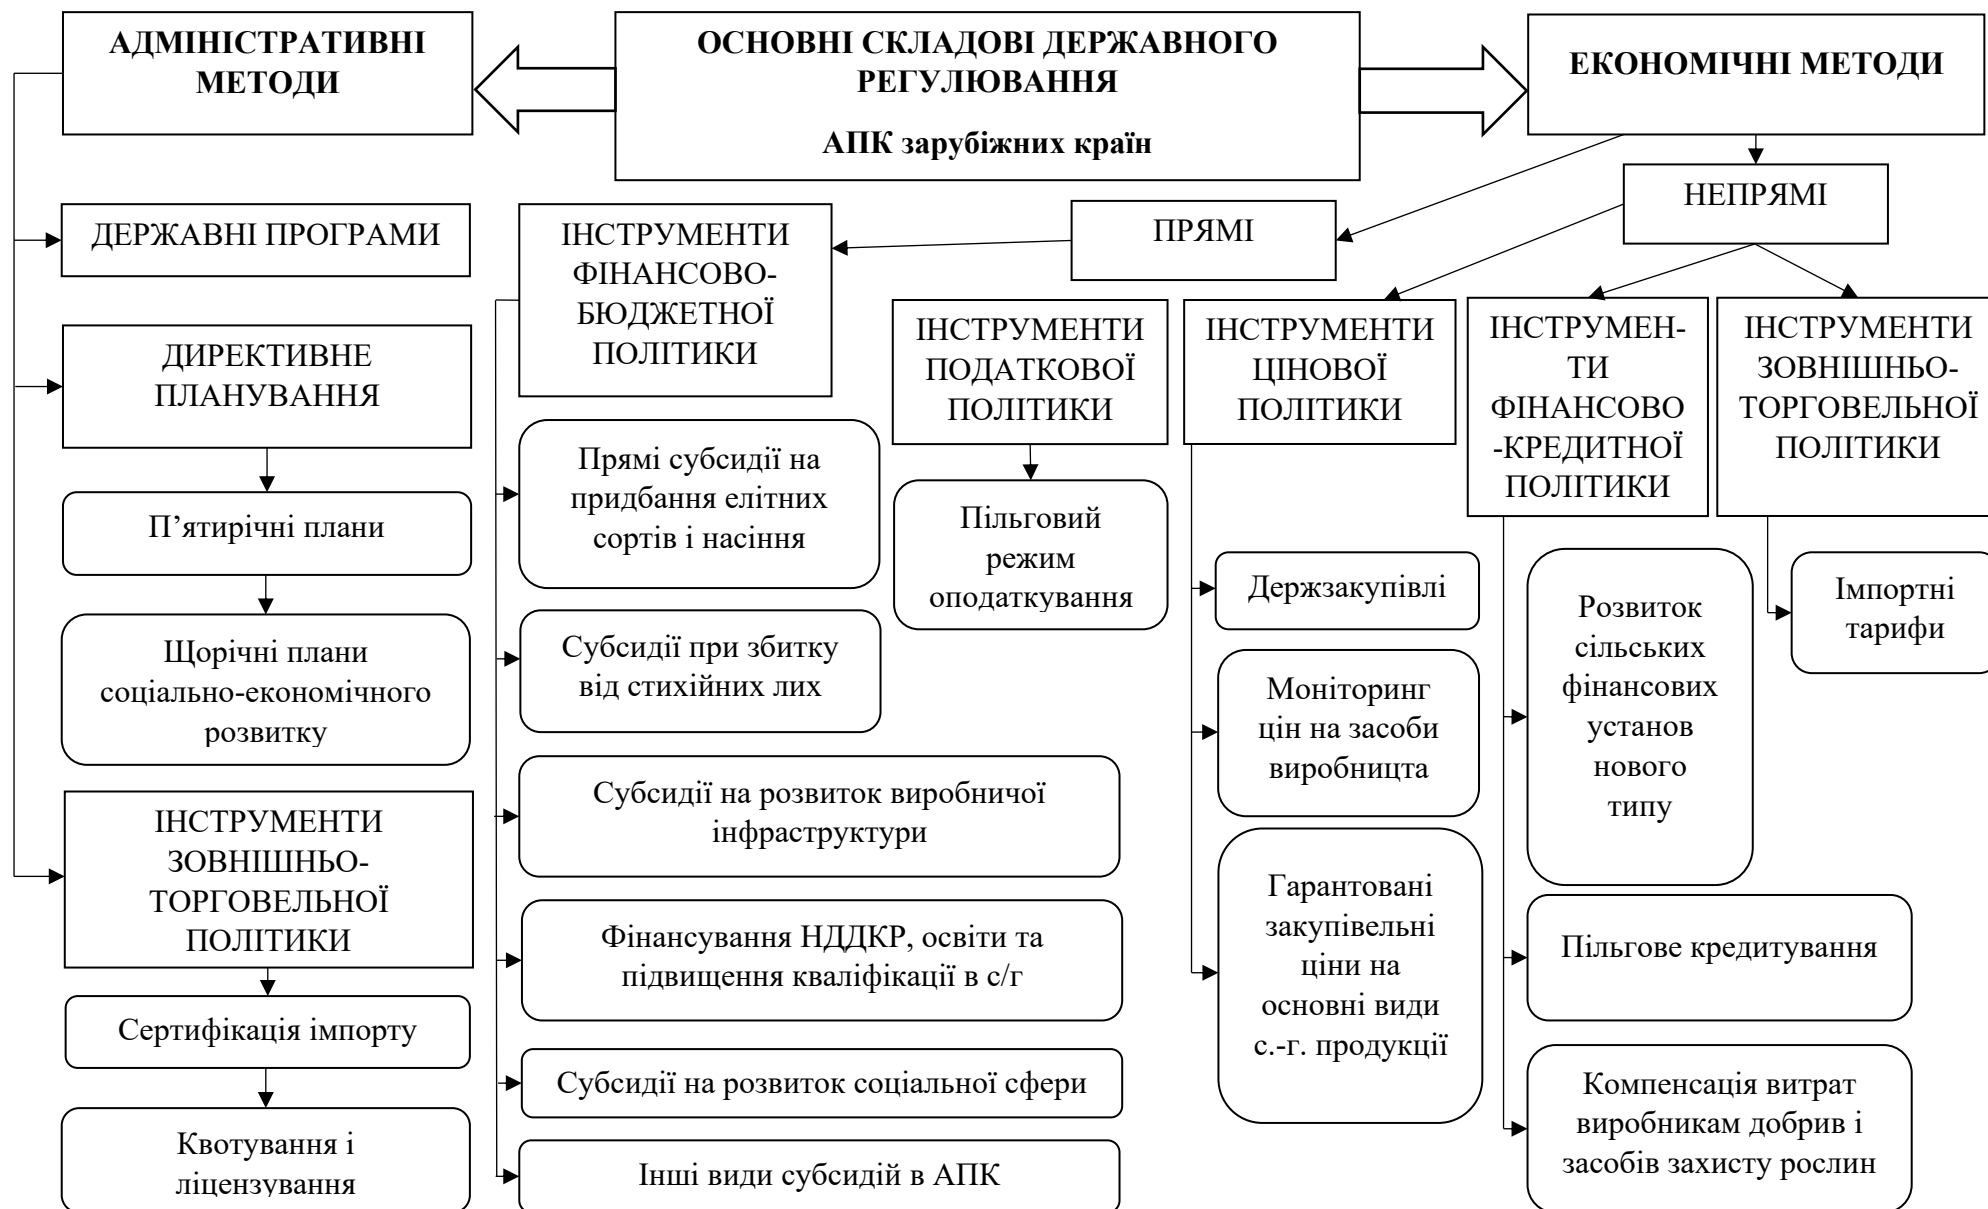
АДМІНІСТРАТИВНІ МЕТОДИ

ОСНОВНІ СКЛАДОВІ ДЕРЖАВНОГО РЕГУЛЮВАННЯ

АПК зарубіжних країн

ЕКОНОМІЧНІ МЕТОДИ

НЕПРЯМІ

ПРЯМІ

ДЕРЖАВНІ ПРОГРАМИ

ІНСТРУМЕНТИ ФІНАНСОВО-БЮДЖЕТНОЇ ПОЛІТИКИ

ДИРЕКТИВНЕ ПЛАНУВАННЯ

П’ятирічні плани

Щорічні плани соціально-економічного розвитку

ІНСТРУМЕНТИ ЗОВНІШНЬО-ТОРГОВЕЛЬНОЇ ПОЛІТИКИ

Сертифікація імпорту

Квотування і ліцензування

Прямі субсидії на придбання елітних сортів і насіння

Субсидії при збитку від стихійних лих

Субсидії на розвиток виробничої інфраструктури

Фінансування НДДКР, освіти та підвищення кваліфікації в с/г

Субсидії на розвиток соціальної сфери

Інші види субсидій в АПК

ІНСТРУМЕНТИ ПОДАТКОВОЇ ПОЛІТИКИ

Пільговий режим оподаткування

ІНСТРУМЕНТИ ЦІНОВОЇ ПОЛІТИКИ

Держзакупівлі

Моніторинг цін на засоби виробницта

Гарантовані закупівельні ціни на основні види с.-г. продукції

ІНСТРУМЕН-ТИ ФІНАНСОВО-КРЕДИТНОЇ ПОЛІТИКИ

Розвиток сільських фінансових установ нового типу

Пільгове кредитування

Компенсація витрат виробникам добрив і засобів захисту рослин

ІНСТРУМЕНТИ ЗОВНІШНЬО-ТОРГОВЕЛЬНОЇ ПОЛІТИКИ

Імпортні тарифи